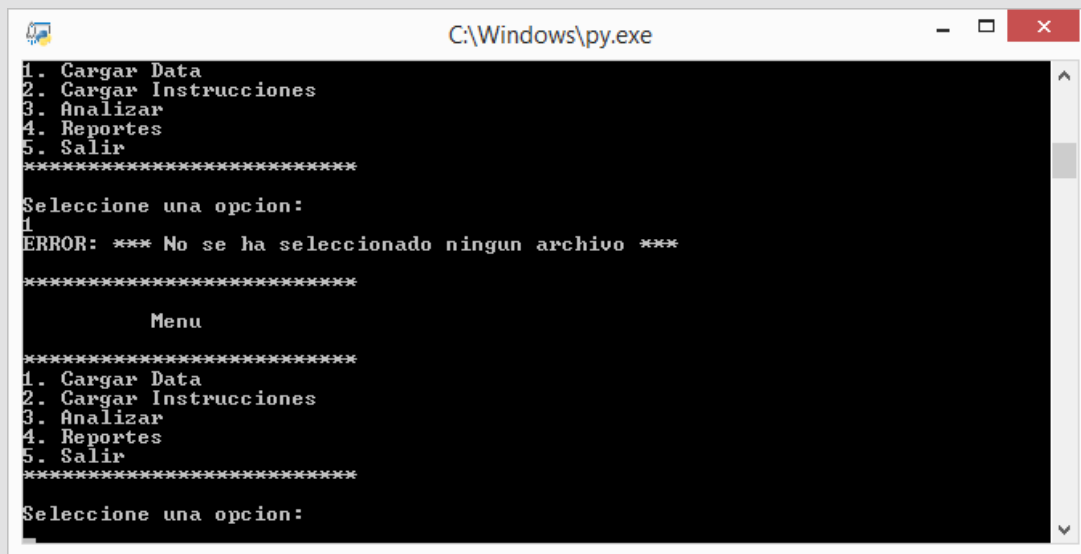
C:\Windows\py.exe

1. Cargar Data
2. Cargar Instrucciones
3. Analizar
4. Reportes
5. Salir
**************************

Seleccione una opcion:
1
ERROR: *** No se ha seleccionado ningun archivo ***

**************************

Menu

**************************
1. Cargar Data
2. Cargar Instrucciones
3. Analizar
4. Reportes
5. Salir
**************************

Seleccione una opcion: